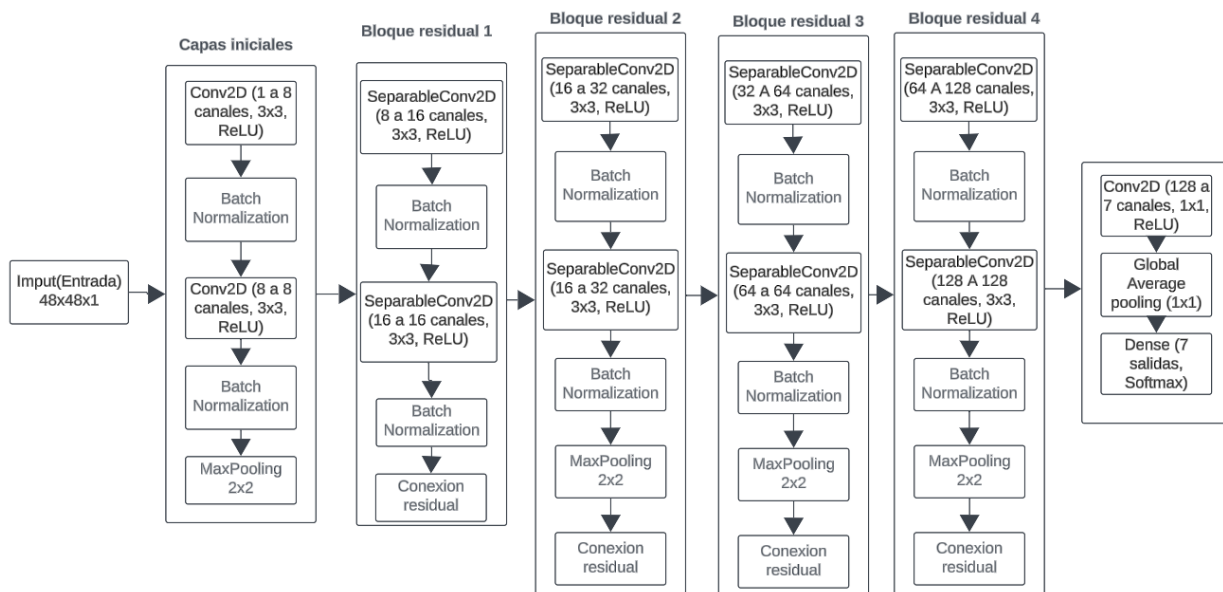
Imput(Entrada) 48x48x1

Capas iniciales

Conv2D (1 a 8 canales, 3x3, ReLU)

Batch Normalization

Conv2D (8 a 8 canales, 3x3, ReLU)

Batch Normalization

MaxPooling 2x2

Bloque residual 1

SeparableConv2D (8 a 16 canales, 3x3, ReLU)

Batch Normalization

SeparableConv2D (16 a 16 canales, 3x3, ReLU)

Batch Normalization

Conexion residual

Bloque residual 2

SeparableConv2D (16 a 32 canales, 3x3, ReLU)

Batch Normalization

SeparableConv2D (16 a 32 canales, 3x3, ReLU)

Batch Normalization

MaxPooling 2x2

Conexion residual

Bloque residual 3

SeparableConv2D (32 A 64 canales, 3x3, ReLU)

Batch Normalization

SeparableConv2D (64 a 64 canales, 3x3, ReLU)

Batch Normalization

MaxPooling 2x2

Conexion residual

Bloque residual 4

SeparableConv2D (64 A 128 canales, 3x3, ReLU)

Batch Normalization

SeparableConv2D (128 A 128 canales, 3x3, ReLU)

Batch Normalization

MaxPooling 2x2

Conexion residual

Conv2D (128 a 7 canales, 1x1, ReLU)

Global Average pooling (1x1)

Dense (7 salidas, Softmax)